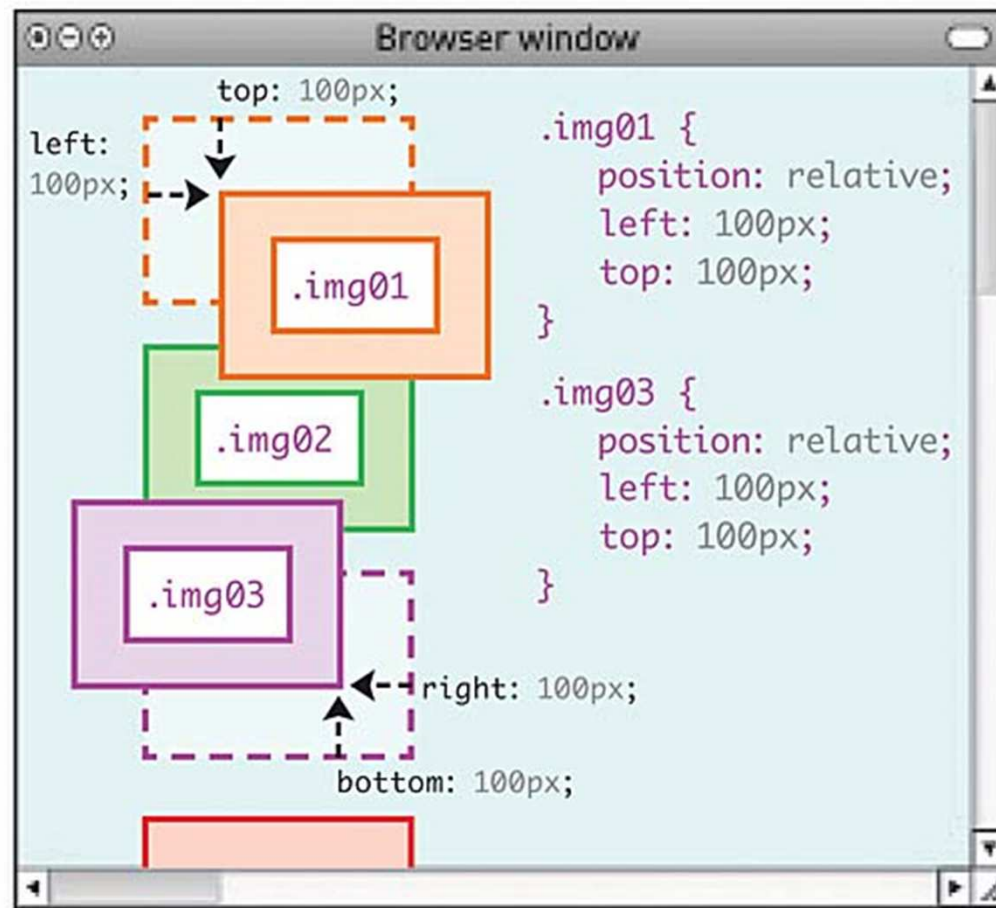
Browser window

top: 100px;

left: 100px;

.img01

.img02

.img03

right: 100px;

bottom: 100px;

.img01 {
position: relative;
left: 100px;
top: 100px;
}

.img03 {
position: relative;
left: 100px;
top: 100px;
}